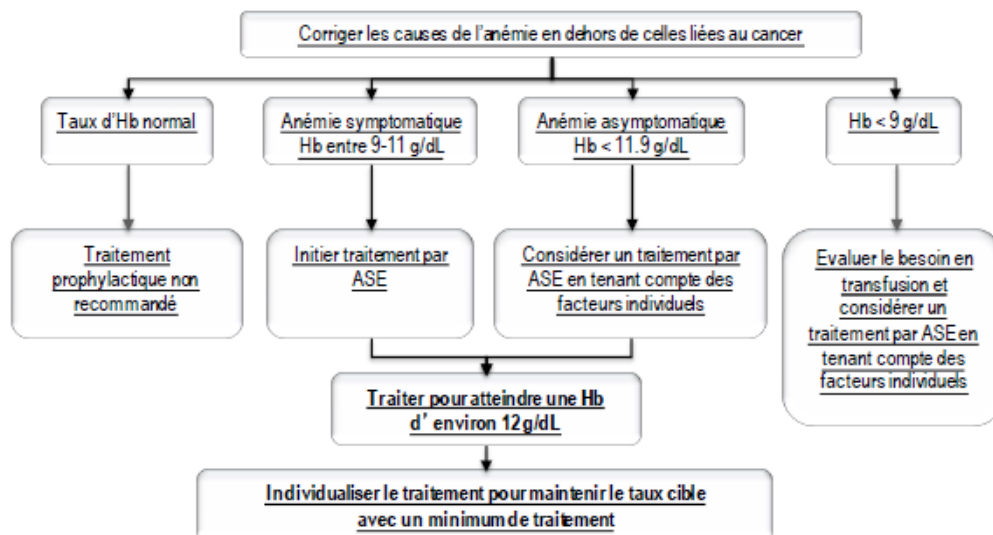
Corriger les causes de l'anémie en dehors de celles liées au cancer

Taux d'Hb normal

Anémie symptomatique Hb entre 9-11 g/dL

Anémie asymptomatique Hb < 11.9 g/dL

Hb < 9 g/dL

Traitement prophylactique non recommandé

Initier traitement par ASE

Considérer un traitement par ASE en tenant compte des facteurs individuels

Evaluer le besoin en transfusion et considérer un traitement par ASE en tenant compte des facteurs individuels

Traiter pour atteindre une Hb d' environ 12g/dL

Individualiser le traitement pour maintenir le taux cible avec un minimum de traitement